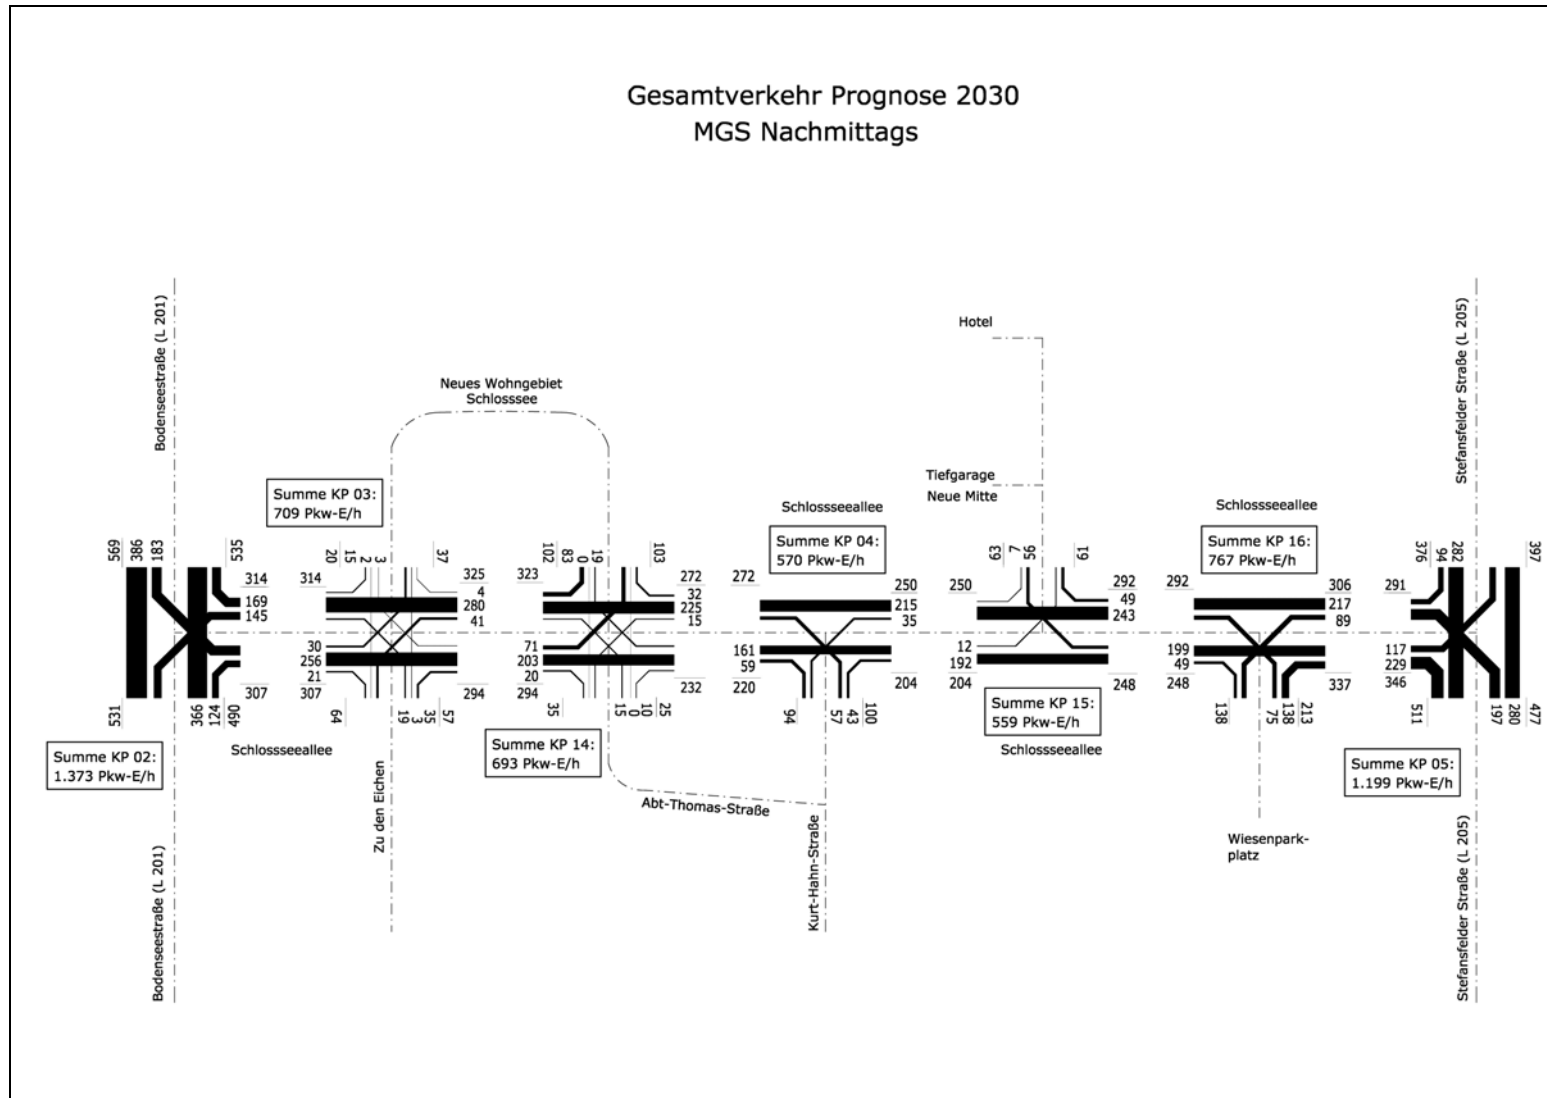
Gesamtverkehr Prognose 2030
MGS Nachmittags

Bodenseestraße (L 201)

Neues Wohngebiet
Schlosssee

Hotel

Stefansfelder Straße (L 205)

Tiefgarage
Neue Mitte

Summe KP 03:
709 Pkw-E/h

Schlossseeallee

Schlossseeallee

Summe KP 04:
570 Pkw-E/h

Summe KP 16:
767 Pkw-E/h

569 386 183 535
314
169
145
531 366 124 490
307

314 20 15 2 3 37 325
4
280
41
30
256
21
307 64 19 3 35 57 294

323 102 83 0 19 103 272
32
225
15
71
203
20
294 35 15 10 0 25 232

272
250
215
35
161
59
220 94 57 43 100 204

250 63 7 56 61 292
49
243
12
192
204 248

292
306
217
89
199
49
248 138 75 138 213 337

291 376 94 282 397
117
229
346
511 197 280 477

Summe KP 02:
1.373 Pkw-E/h

Schlossseeallee

Zu den Eichen

Summe KP 14:
693 Pkw-E/h

Abt-Thomas-Straße

Kurt-Hahn-Straße

Summe KP 15:
559 Pkw-E/h

Schlossseeallee

Wiesenpark-
platz

Summe KP 05:
1.199 Pkw-E/h

Bodenseestraße (L 201)

Stefansfelder Straße (L 205)